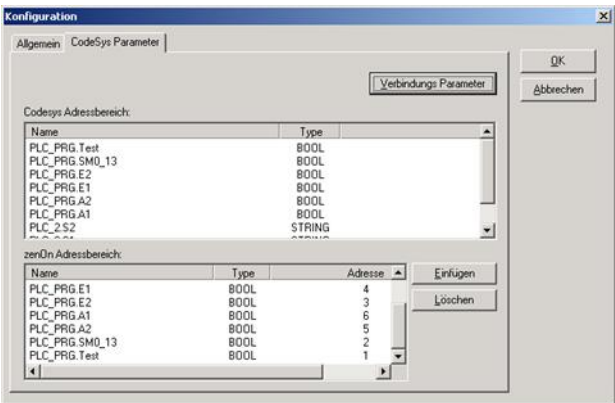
Konfiguration

Allgemein | CodeSys Parameter

OK

Abbrechen

Verbindungs Parameter

Codesys Adressbereich:

| Name | Type |
|---|---|
| PLC_PRG.Test | BOOL |
| PLC_PRG.SM0_13 | BOOL |
| PLC_PRG.E2 | BOOL |
| PLC_PRG.E1 | BOOL |
| PLC_PRG.A2 | BOOL |
| PLC_PRG.A1 | BOOL |
| PLC_2.S2 | STRING |

zenOn Adressbereich:

| Name | Type | Adresse |
|---|---|---|
| PLC_PRG.E1 | BOOL | 4 |
| PLC_PRG.E2 | BOOL | 3 |
| PLC_PRG.A1 | BOOL | 6 |
| PLC_PRG.A2 | BOOL | 5 |
| PLC_PRG.SM0_13 | BOOL | 2 |
| PLC_PRG.Test | BOOL | 1 |

Einfügen

Löschen